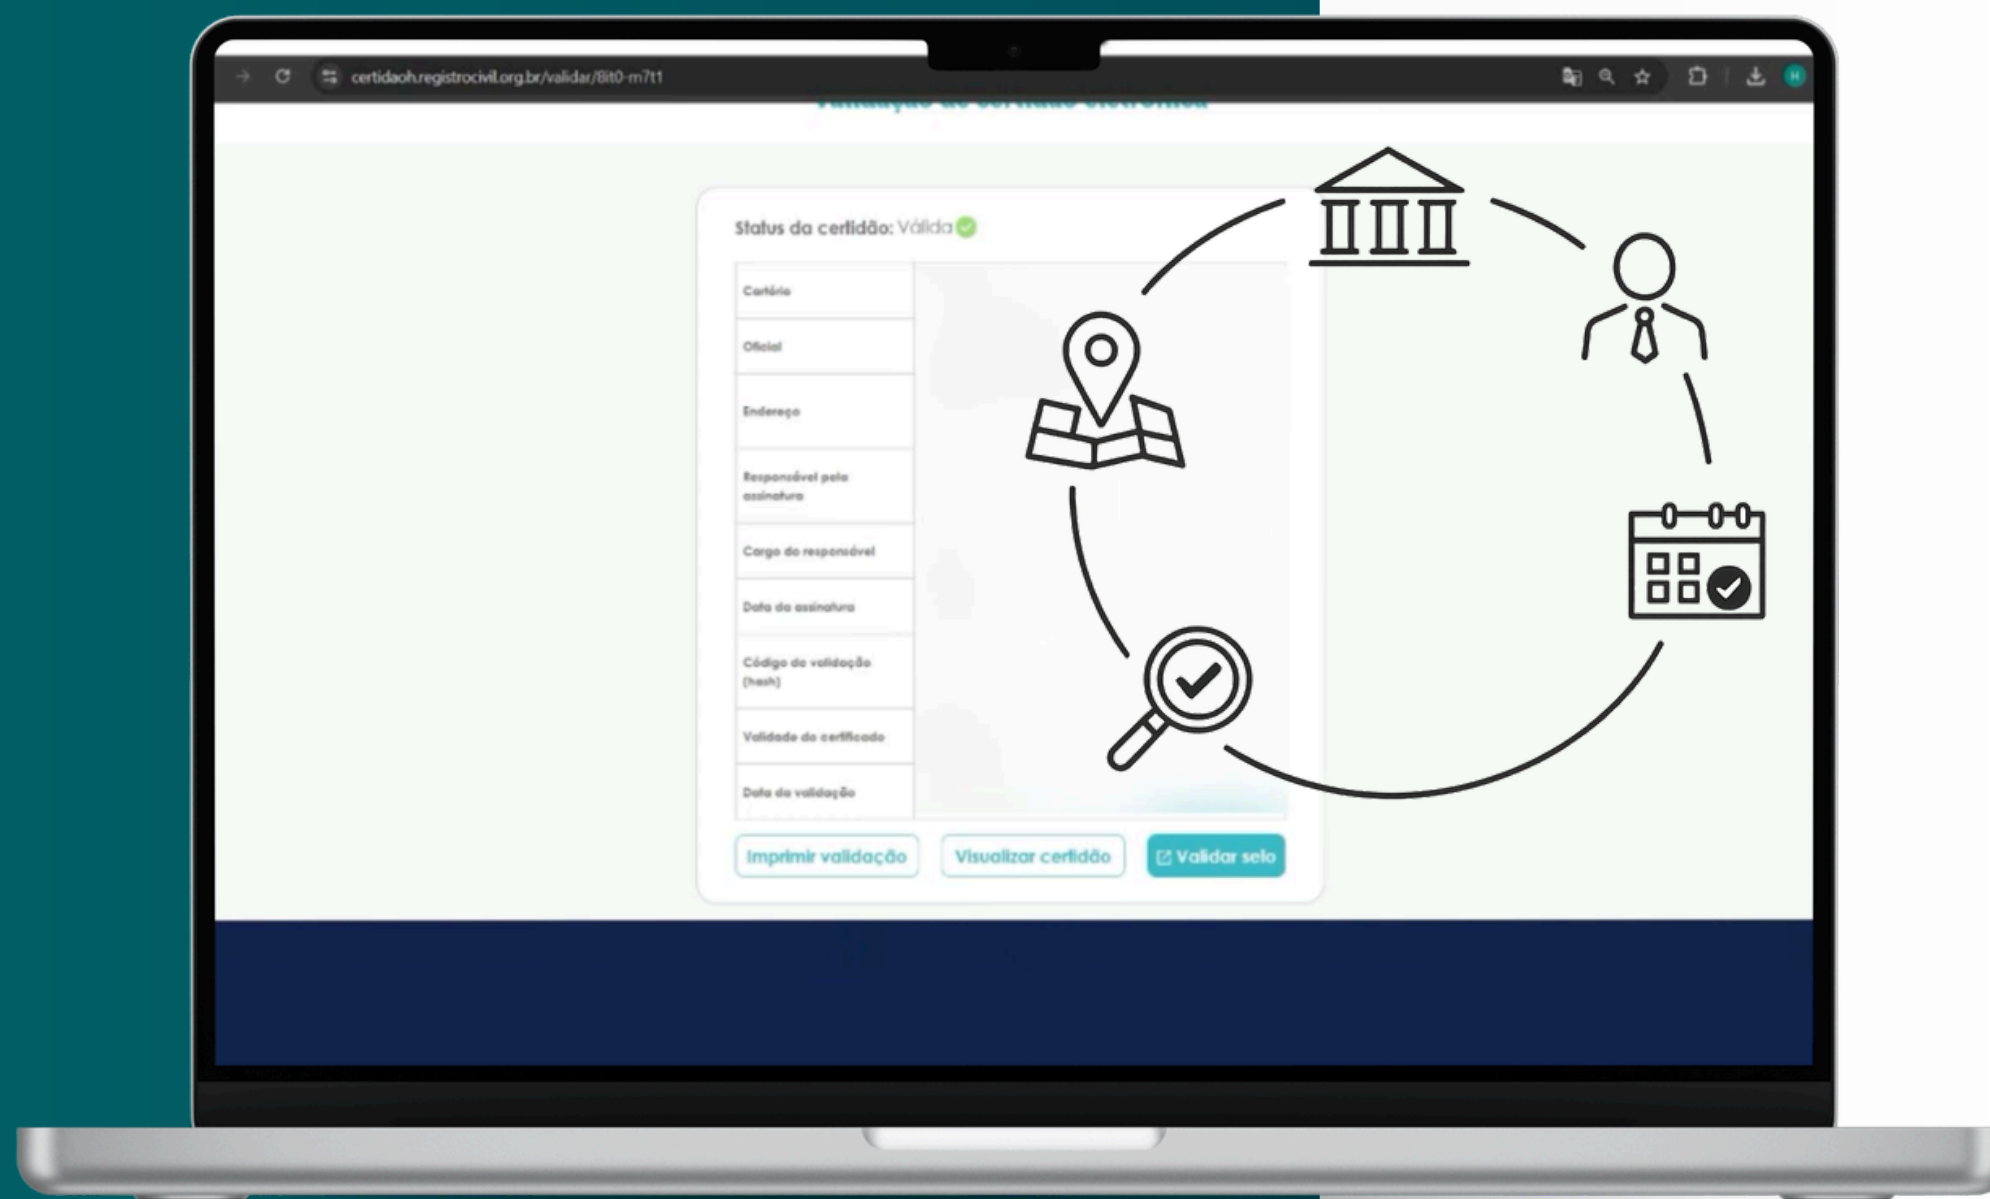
certidaoh.registrocivil.org.br/validar/8it0-m7t1

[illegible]

Status da certidão: Válida

| Cartório | |
|---|---|
| Oficial | |
| Endereço | |
| Responsável pela assinatura | |
| Cargo do responsável | |
| Data da assinatura | |
| Código de validação (hash) | |
| Validade do certificado | |
| Data da validação | |

Imprimir validação
Visualizar certidão
Validar selo